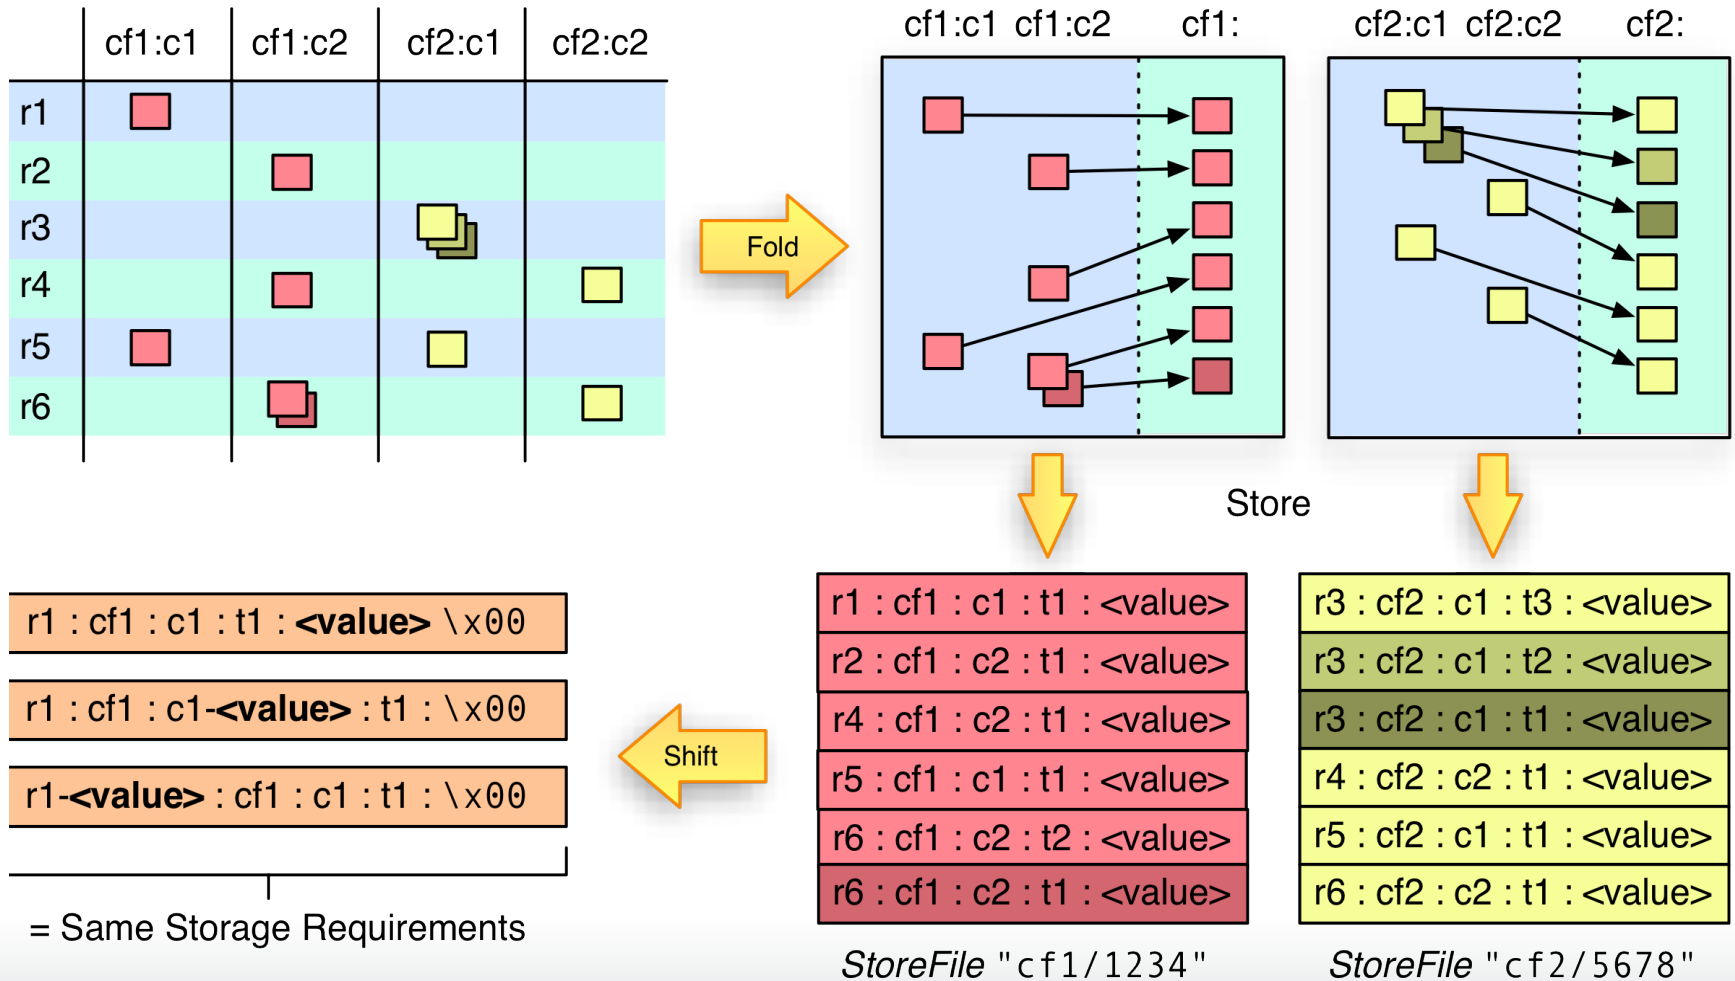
|  | cf1:c1 | cf1:c2 | cf2:c1 | cf2:c2 |
|---|---|---|---|---|
| r1 |  |  |  |  |
| r2 |  |  |  |  |
| r3 |  |  |  |  |
| r4 |  |  |  |  |
| r5 |  |  |  |  |
| r6 |  |  |  |  |

Fold

cf1:c1 cf1:c2 cf1:

cf2:c1 cf2:c2 cf2:

Store

r1 : cf1 : c1 : t1 : <value>
r2 : cf1 : c2 : t1 : <value>
r4 : cf1 : c2 : t1 : <value>
r5 : cf1 : c1 : t1 : <value>
r6 : cf1 : c2 : t2 : <value>
r6 : cf1 : c2 : t1 : <value>

StoreFile "cf1/1234"

r3 : cf2 : c1 : t3 : <value>
r3 : cf2 : c1 : t2 : <value>
r3 : cf2 : c1 : t1 : <value>
r4 : cf2 : c2 : t1 : <value>
r5 : cf2 : c1 : t1 : <value>
r6 : cf2 : c2 : t1 : <value>

StoreFile "cf2/5678"

Shift

r1 : cf1 : c1 : t1 : **<value>** \x00

r1 : cf1 : c1-**<value>** : t1 : \x00

r1-**<value>** : cf1 : c1 : t1 : \x00

= Same Storage Requirements